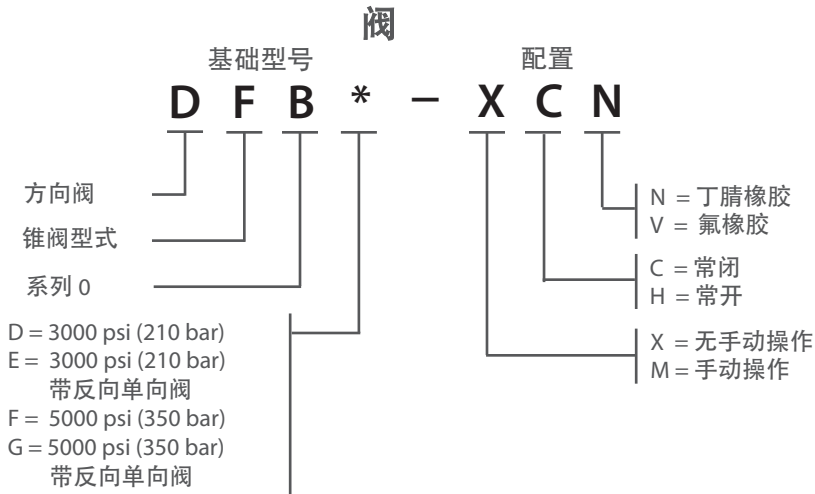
阀

基础型号

配置

D F B * – X C N

方向阀

锥阀型式

系列 0

D = 3000 psi (210 bar)
E = 3000 psi (210 bar) 带反向单向阀
F = 5000 psi (350 bar)
G = 5000 psi (350 bar) 带反向单向阀

N = 丁腈橡胶
V = 氟橡胶

C = 常闭
H = 常开

X = 无手动操作
M = 手动操作